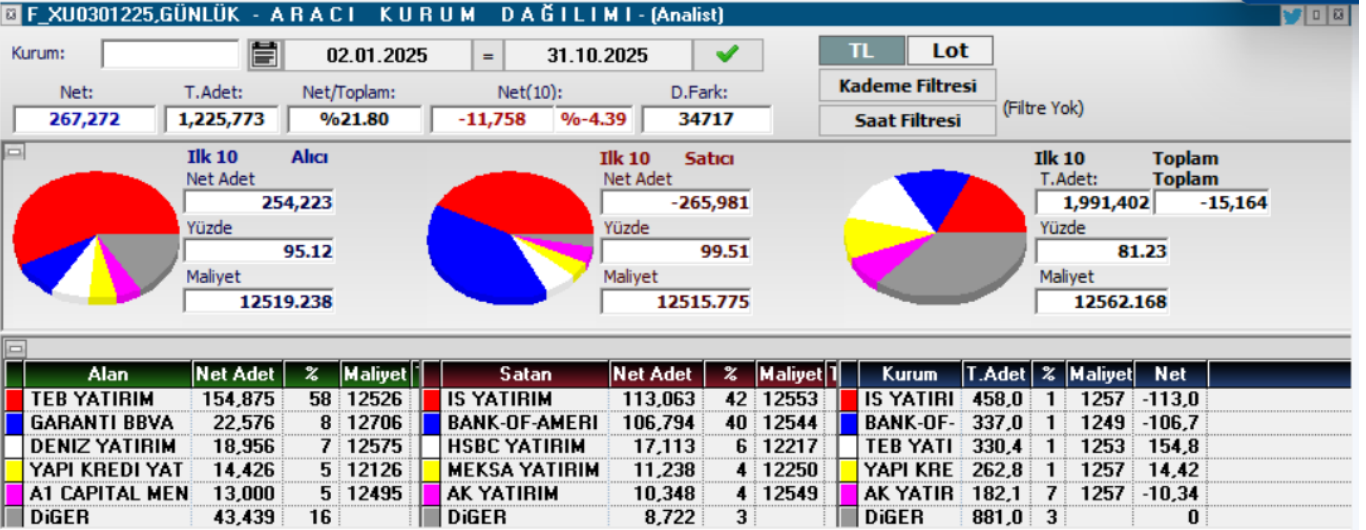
F_XU0301225,GÜNLÜK - A R A C I K U R U M D A Ğ I L I M I - (Analist)

Kurum: 02.01.2025 = 31.10.2025

TL Lot
Kademe Filtresi
Saat Filtresi
(Filtre Yok)

| Net: | T.Adet: | Net/Toplam: | Net(10): | | D.Fark: |
|---|---|---|---|---|---|
| 267,272 | 1,225,773 | %21.80 | -11,758 | %-4.39 | 34717 |

Ilk 10 Alıcı
Net Adet 254,223
Yüzde 95.12
Maliyet 12519.238

Ilk 10 Satıcı
Net Adet -265,981
Yüzde 99.51
Maliyet 12515.775

Ilk 10 Toplam
T.Adet: 1,991,402
Toplam -15,164
Yüzde 81.23
Maliyet 12562.168

| Alan | Net Adet | % | Maliyet |
|---|---|---|---|
| TEB YATIRIM | 154,875 | 58 | 12526 |
| GARANTI BBVA | 22,576 | 8 | 12706 |
| DENIZ YATIRIM | 18,956 | 7 | 12575 |
| YAPI KREDI YAT | 14,426 | 5 | 12126 |
| A1 CAPITAL MEN | 13,000 | 5 | 12495 |
| DiGER | 43,439 | 16 | |

| Satan | Net Adet | % | Maliyet |
|---|---|---|---|
| IS YATIRIM | 113,063 | 42 | 12553 |
| BANK-OF-AMERI | 106,794 | 40 | 12544 |
| HSBC YATIRIM | 17,113 | 6 | 12217 |
| MEKSA YATIRIM | 11,238 | 4 | 12250 |
| AK YATIRIM | 10,348 | 4 | 12549 |
| DiGER | 8,722 | 3 | |

| Kurum | T.Adet | % | Maliyet | Net |
|---|---|---|---|---|
| IS YATIRI | 458,0 | 1 | 1257 | -113,0 |
| BANK-OF- | 337,0 | 1 | 1249 | -106,7 |
| TEB YATI | 330,4 | 1 | 1253 | 154,8 |
| YAPI KRE | 262,8 | 1 | 1257 | 14,42 |
| AK YATIR | 182,1 | 7 | 1257 | -10,34 |
| DiGER | 881,0 | 3 | | 0 |